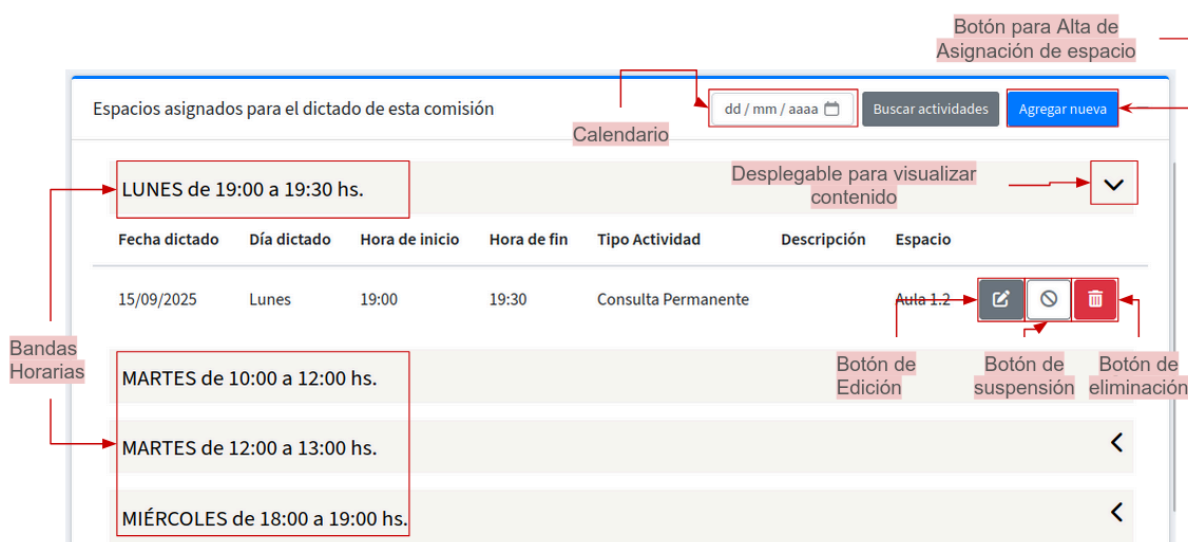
Botón para Alta de Asignación de espacio

Espacios asignados para el dictado de esta comisión

dd / mm / aaaa

Buscar actividades

Agregar nueva

Calendario

Desplegable para visualizar contenido

LUNES de 19:00 a 19:30 hs.

| Fecha dictado | Día dictado | Hora de inicio | Hora de fin | Tipo Actividad | Descripción | Espacio |
|---|---|---|---|---|---|---|
| 15/09/2025 | Lunes | 19:00 | 19:30 | Consulta Permanente | | Aula 1.2 |

Bandas Horarias

MARTES de 10:00 a 12:00 hs.

Botón de Edición

Botón de suspensión

Botón de eliminación

MARTES de 12:00 a 13:00 hs.

MIÉRCOLES de 18:00 a 19:00 hs.